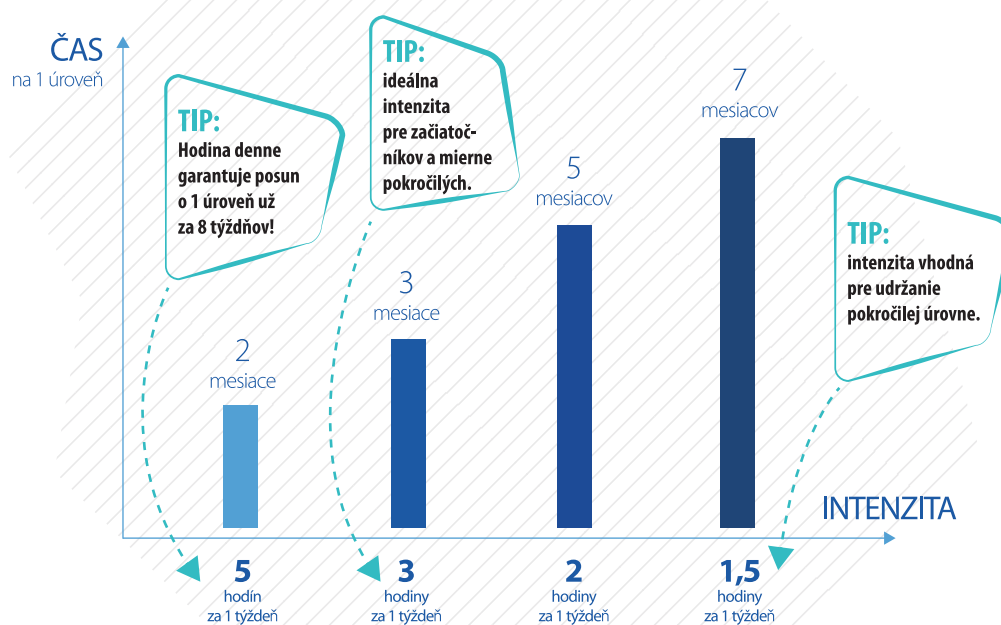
ČAS
na 1 úroveň

TIP:
Hodina denne garantuje posun o 1 úroveň už za 8 týždňov!

TIP:
ideálna intenzita pre začiatočníkov a mierne pokročilých.

7
mesiacov

5
mesiacov

3
mesiace

2
mesiace

TIP:
intenzita vhodná pre udržanie pokročilej úrovne.

INTENZITA

5
hodín
za 1 týždeň

3
hodiny
za 1 týždeň

2
hodiny
za 1 týždeň

1,5
hodiny
za 1 týždeň